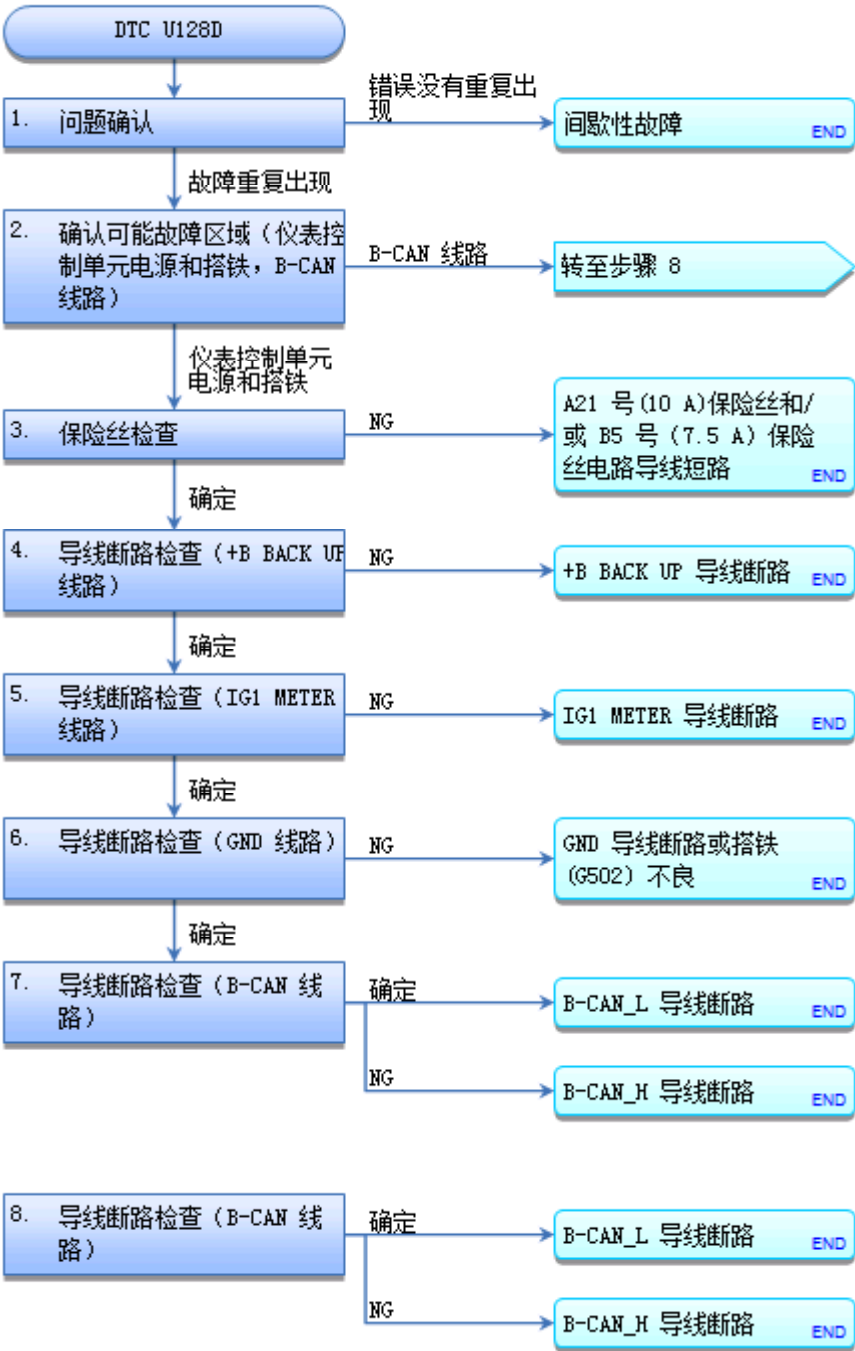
DTC U128D

1. 问题确认

错误没有重复出现

间歇性故障 END

故障重复出现

2. 确认可能故障区域（仪表控制单元电源和搭铁，B-CAN 线路）

B-CAN 线路

转至步骤 8

仪表控制单元电源和搭铁

3. 保险丝检查

NG

A21 号(10 A)保险丝和/或 B5 号（7.5 A）保险丝电路导线短路 END

确定

4. 导线断路检查（+B BACK UP 线路）

NG

+B BACK UP 导线断路 END

确定

5. 导线断路检查（IG1 METER 线路）

NG

IG1 METER 导线断路 END

确定

6. 导线断路检查（GND 线路）

NG

GND 导线断路或搭铁(G502）不良 END

确定

7. 导线断路检查（B-CAN 线路）

确定

B-CAN_L 导线断路 END

NG

B-CAN_H 导线断路 END

8. 导线断路检查（B-CAN 线路）

确定

B-CAN_L 导线断路 END

NG

B-CAN_H 导线断路 END